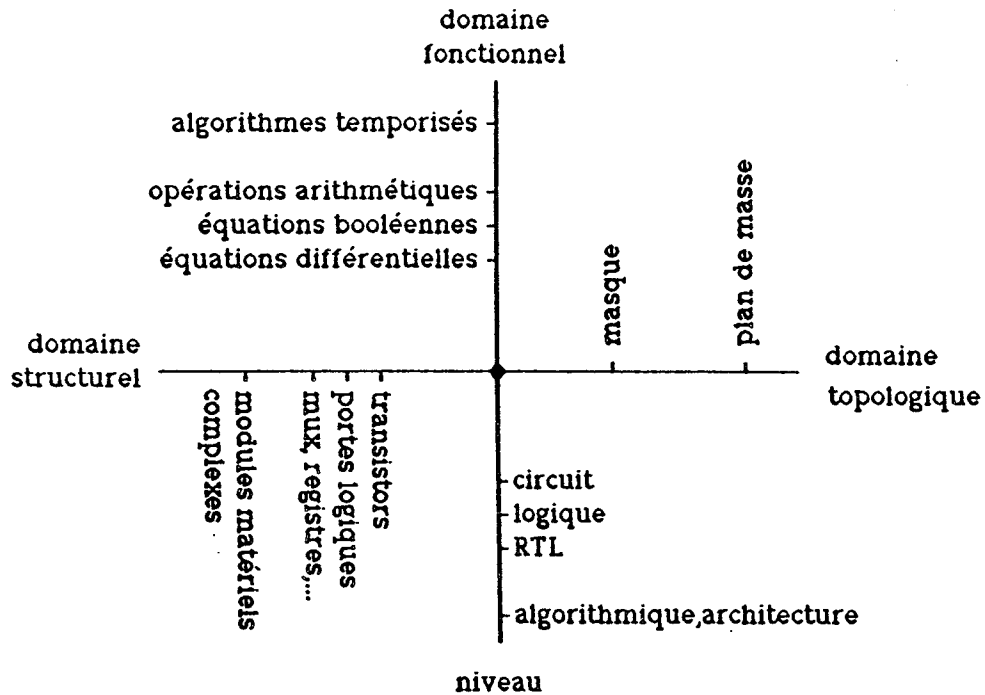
domaine fonctionnel

algorithmes temporisés
opérations arithmétiques
équations booléennes
équations différentielles

masque
plan de masse

domaine structurel

domaine topologique

modules matériels complexes
mux, registres,...
portes logiques
transistors

circuit
logique
RTL
algorithmique,architecture

niveau